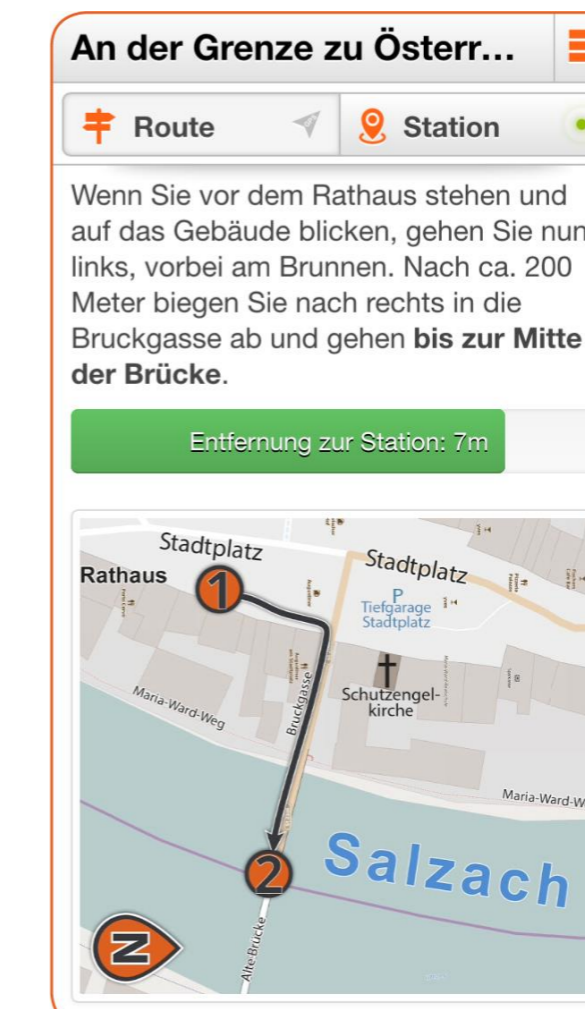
An der Grenze zu Österr...

Route

Station

Wenn Sie vor dem Rathaus stehen und auf das Gebäude blicken, gehen Sie nun links, vorbei am Brunnen. Nach ca. 200 Meter biegen Sie nach rechts in die Bruckgasse ab und gehen **bis zur Mitte der Brücke**.

Entfernung zur Station: 7m

Stadtplatz
Rathaus
1
Stadtplatz
P
Tiefgarage
Stadtplatz
Maria-Ward-Weg
Bruckgasse
Schutzengelkirche
Maria-Ward-W
2
Salzach
N
Alte Brücke